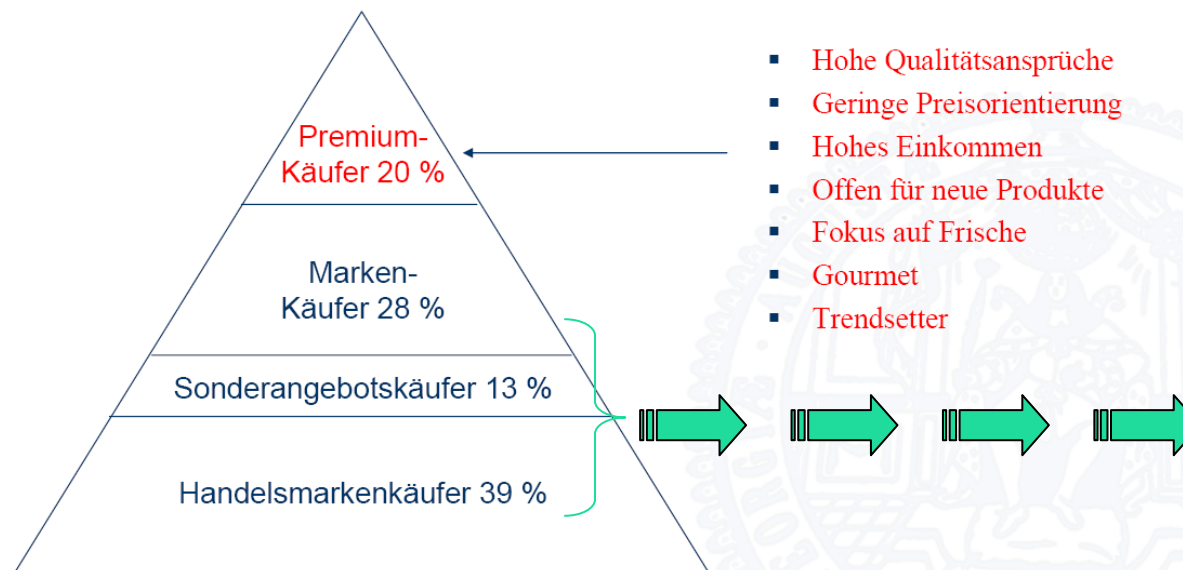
Premium-Käufer 20 %

Marken-Käufer 28 %

Sonderangebotskäufer 13 %

Handelsmarkenkäufer 39 %

- Hohe Qualitätsansprüche
- Geringe Preisorientierung
- Hohes Einkommen
- Offen für neue Produkte
- Fokus auf Frische
- Gourmet
- Trendsetter